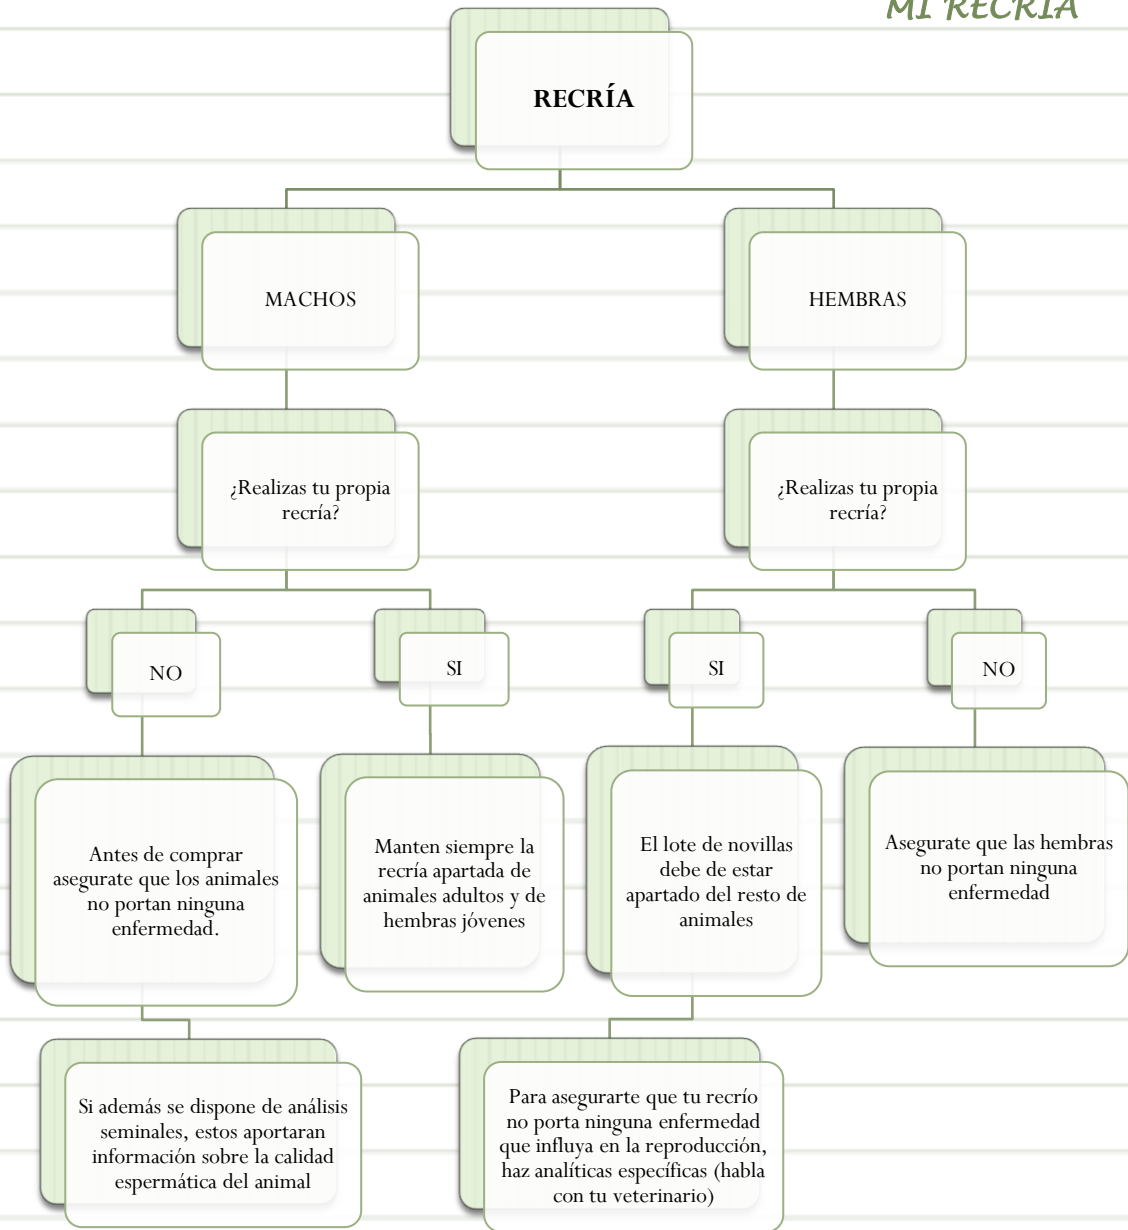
MI RECRÍA

RECRÍA

MACHOS

HEMBRAS

¿Realizas tu propia recría?

¿Realizas tu propia recría?

NO

SI

SI

NO

Antes de comprar asegurate que los animales no portan ninguna enfermedad.

Manten siempre la recría apartada de animales adultos y de hembras jóvenes

El lote de novillas debe de estar apartado del resto de animales

Asegurate que las hembras no portan ninguna enfermedad

Si además se dispone de análisis seminales, estos aportaran información sobre la calidad espermática del animal

Para asegurarte que tu recrío no porta ninguna enfermedad que influya en la reproducción, haz analíticas específicas (habla con tu veterinario)